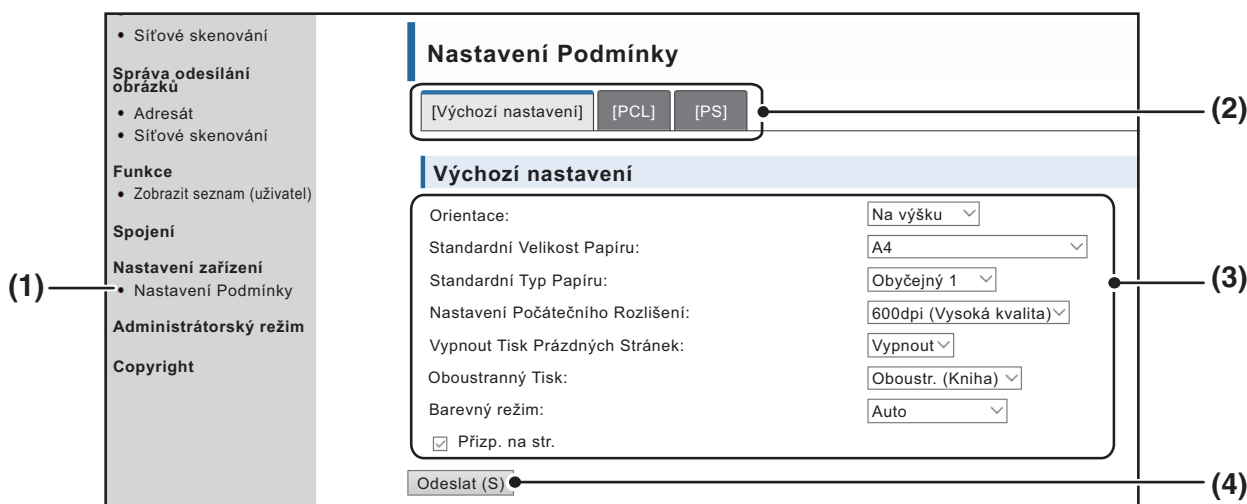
• Síťové skenování

Správa odesílání obrázků

• Adresát
• Síťové skenování

Funkce

• Zobrazit seznam (uživatel)

Spojení

Nastavení zařízení

(1)
• Nastavení Podmínky

Administrátorský režim

Copyright

Nastavení Podmínky

[Výchozí nastavení] [PCL] [PS]

(2)

Výchozí nastavení

| | |
|---|---|
| Orientace: | Na výšku |
| Standardní Velikost Papíru: | A4 |
| Standardní Typ Papíru: | Obyčejný 1 |
| Nastavení Počátečního Rozlišení: | 600dpi (Vysoká kvalita) |
| Vypnout Tisk Prázdných Stránek: | Vypnout |
| Oboustranný Tisk: | Oboustr. (Kniha) |
| Barevný režim: | Auto |

Přizp. na str.

(3)

Odeslat (S)

(4)